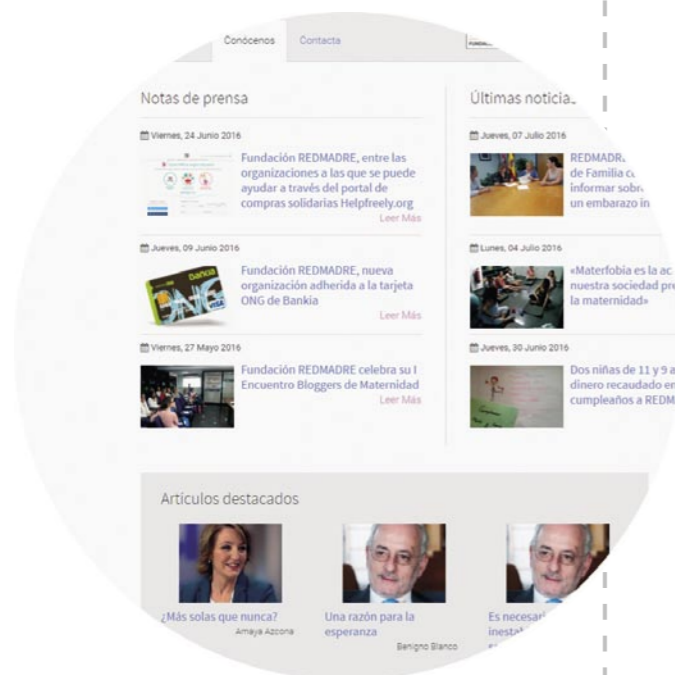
Conócenos Contacta

Notas de prensa

Viernes, 24 Junio 2016

Fundación REDMADRE, entre las organizaciones a las que se puede ayudar a través del portal de compras solidarias Helpfreely.org

Leer Más

Jueves, 09 Junio 2016

Fundación REDMADRE, nueva organización adherida a la tarjeta ONG de Bankia

Leer Más

Viernes, 27 Mayo 2016

Fundación REDMADRE celebra su I Encuentro Bloggers de Maternidad

Leer Más

Últimas notici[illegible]

Jueves, 07 Julio 2016

REDMADR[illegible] de Familia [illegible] informar sobr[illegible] un embarazo in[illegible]

Lunes, 04 Julio 2016

«Materfobia es la ac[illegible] nuestra sociedad pr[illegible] la maternidad»

Jueves, 30 Junio 2016

Dos niñas de 11 y 9 a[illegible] dinero recaudado en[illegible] cumpleaños a REDM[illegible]

Artículos destacados

¿Más solas que nunca?
Amaya Azcona

Una razón para la esperanza
Benigno Blanco

Es necesar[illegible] inestal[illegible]